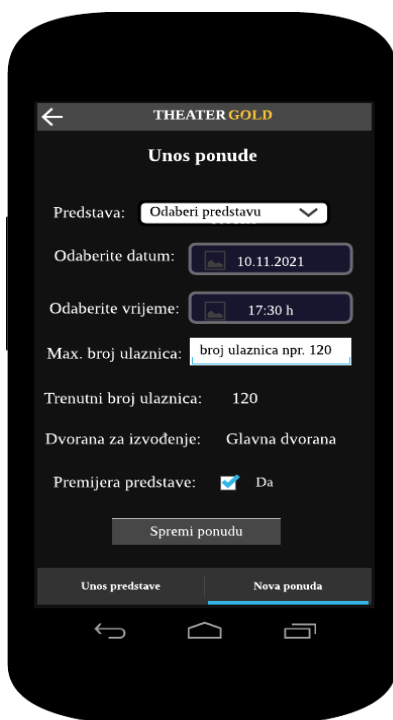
THEATER GOLD

Unos ponude

Predstava: Odaberi predstavu

Odaberite datum: 10.11.2021

Odaberite vrijeme: 17:30 h

Max. broj ulaznica: broj ulaznica npr. 120

Trenutni broj ulaznica: 120

Dvorana za izvođenje: Glavna dvorana

Premijera predstave: Da

Spremi ponudu

Unos predstave

Nova ponuda